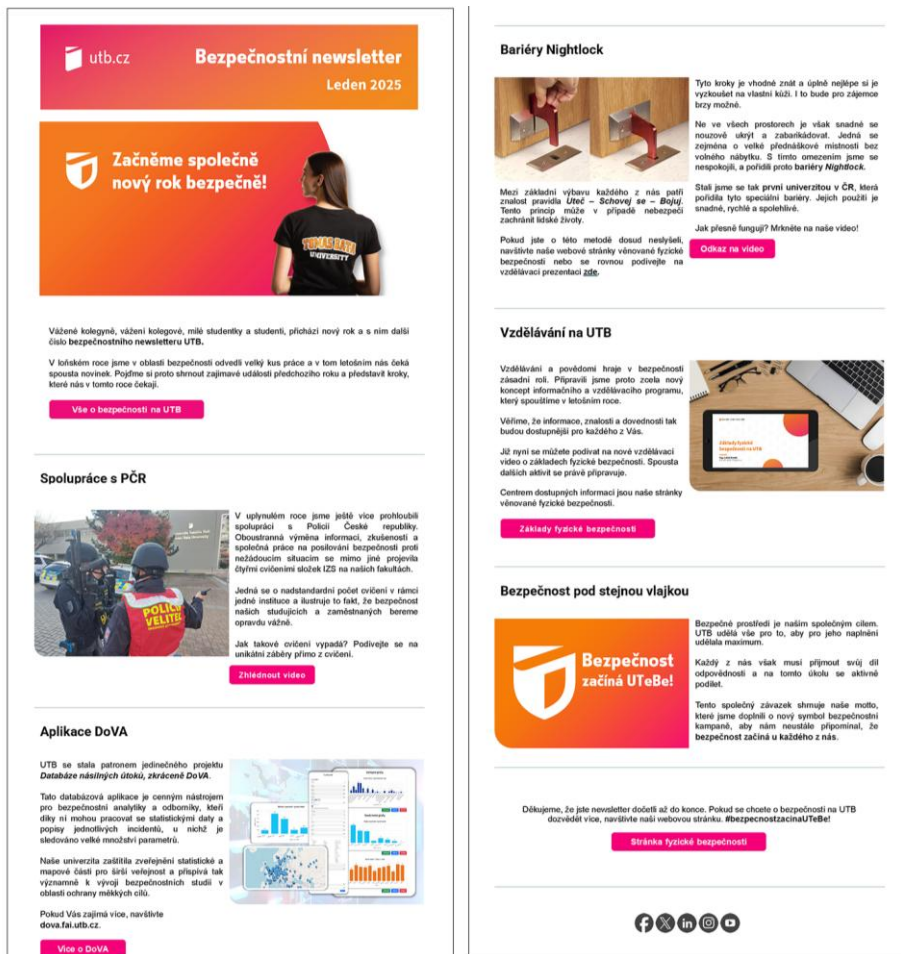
utb.cz

Bezpečnostní newsletter

Leden 2025

Začněme společně nový rok bezpečně!

TOMAS BATA UNIVERSITY

Vážené kolegyně, vážení kolegové, milé studentky a studenti, přichází nový rok a s ním další číslo bezpečnostního newsletteru UTB.

V loňském roce jsme v oblasti bezpečnosti odvedli velký kus práce a v tom letošním nás čeká spousta novinek. Pojďme si proto shrnout zajímavé události předchozího roku a představit kroky, které nás v tomto roce čekají.

Vše o bezpečnosti na UTB

Spolupráce s PČR

V uplynulém roce jsme ještě více prohloubili spolupráci s Policií České republiky. Oboustranná výměna informací, zkušeností a společná práce na posilování bezpečnosti proti nežádoucím situacím se mimo jiné projevila čtyřmi cvičeními složek IZS na našich fakultách.

Jedná se o nadstandardní počet cvičení v rámci jedné instituce a ilustruje to fakt, že bezpečnost našich studujících a zaměstnanců bereme opravdu vážně.

Jak takové cvičení vypadá? Podívejte se na unikátní záběry přímo z cvičení.

POLICIE VELITEL

Zhlédnout video

Aplikace DoVA

UTB se stala patronem jedinečného projektu Databáze násilných útoků, zkráceně DoVA.

Tato databázová aplikace je cenným nástrojem pro bezpečnostní analytiky a odborníky, kteří díky ní mohou pracovat se statistickými daty a popisy jednotlivých incidentů, u nichž je sledováno velké množství parametrů.

Naše univerzita zaštítila zveřejnění statistické a mapové části pro širší veřejnost a přispívá tak významně k vývoji bezpečnostních studií v oblasti ochrany měkkých cílů.

Pokud Vás zajímá více, navštivte dova.fai.utb.cz.

Více o DoVA

Bariéry Nightlock

Mezi základní výbavu každého z nás patří znalost pravidla Uteč – Schovej se – Bojuj. Tento princip může v případě nebezpečí zachránit lidské životy.

Pokud jste o této metodě dosud neslyšeli, navštivte naše webové stránky věnované fyzické bezpečnosti nebo se rovnou podívejte na vzdělávací prezentaci zde.

Tyto kroky je vhodné znát a úplně nejlépe si je vyzkoušet na vlastní kůži. I to bude pro zájemce brzy možné.

Ne ve všech prostorech je však snadné se nouzově ukrýt a zabarikádovat. Jedná se zejména o velké přednáškové místnosti bez volného nábytku. S tímto omezením jsme se nespokojili, a pořídili proto bariéry Nightlock.

Stali jsme se tak první univerzitou v ČR, která pořídila tyto speciální bariéry. Jejich použití je snadné, rychlé a spolehlivé.

Jak přesně fungují? Mrkněte na naše video!

Odkaz na video

Vzdělávání na UTB

Vzdělávání a povědomí hraje v bezpečnosti zásadní roli. Připravili jsme proto zcela nový koncept informačního a vzdělávacího programu, který spouštíme v letošním roce.

Věříme, že informace, znalosti a dovednosti tak budou dostupnější pro každého z Vás.

Již nyní se můžete podívat na nové vzdělávací video o základech fyzické bezpečnosti. Spousta dalších aktivit se právě připravuje.

Centrem dostupných informací jsou naše stránky věnované fyzické bezpečnosti.

Základy fyzické bezpečnosti na UTB

Základy fyzické bezpečnosti

Bezpečnost pod stejnou vlajkou

Bezpečnost začíná UTeBe!

Bezpečné prostředí je naším společným cílem. UTB udělá vše pro to, aby pro jeho naplnění udělala maximum.

Každý z nás však musí přijmout svůj díl odpovědnosti a na tomto úkolu se aktivně podílet.

Tento společný závazek shrnuje naše motto, které jsme doplnili o nový symbol bezpečnostní kampaně, aby nám neustále připomínal, že bezpečnost začíná u každého z nás.

Děkujeme, že jste newsletter dočetli až do konce. Pokud se chcete o bezpečnosti na UTB dozvědět více, navštivte naši webovou stránku. #bezpecnostzacinaUTeBe!

Stránka fyzické bezpečnosti